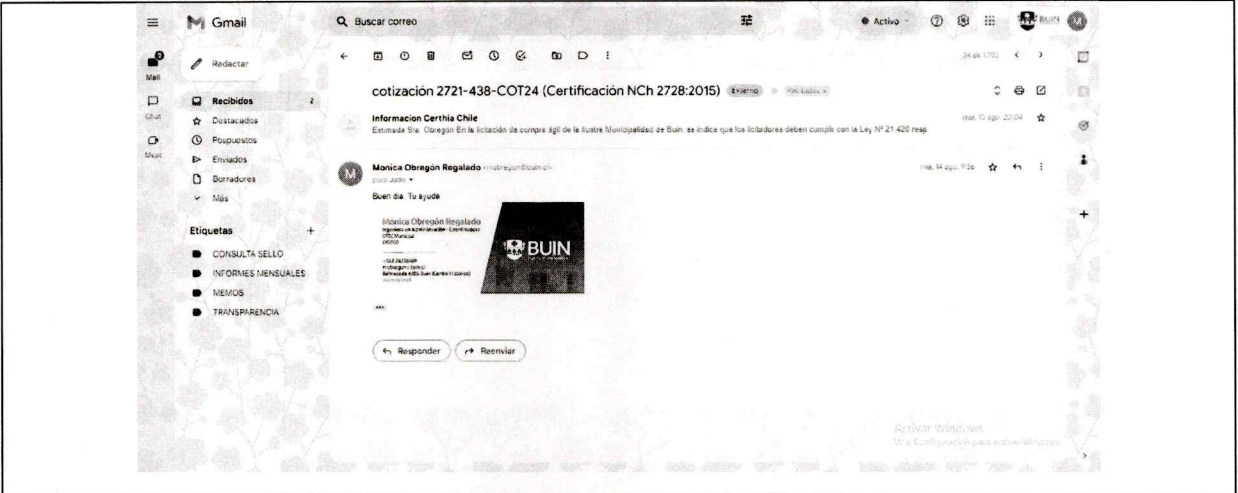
Gmail

Buscar correo

Activo

BUIN

Mail

Chat

Meet

Redactar

Recibidos 2

Destacados

Pospuestos

Enviados

Borradores

Más

Etiquetas +

CONSULTA SELLO

INFORMES MENSUALES

MEMOS

TRANSPARENCIA

34 de 1.772

cotización 2721-438-COT24 (Certificación NCh 2728:2015) Externo Recibidos ×

Informacion Certhia Chile

Estimada Sra. Obregón En la licitación de compra ágil de la Ilustre Municipalidad de Buin, se indica que los licitadores deben cumplir con la Ley Nº 21.420 resp

mar, 13 ago, 20:04

Monica Obregón Regalado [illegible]

para Juan

mié, 14 ago, 9:56

Buen día. Tu ayuda

Mónica Obregón Regalado

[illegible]

BUIN

...

Responder

Reenviar

Activar Windows

Ve a Configuración para activar Windows.